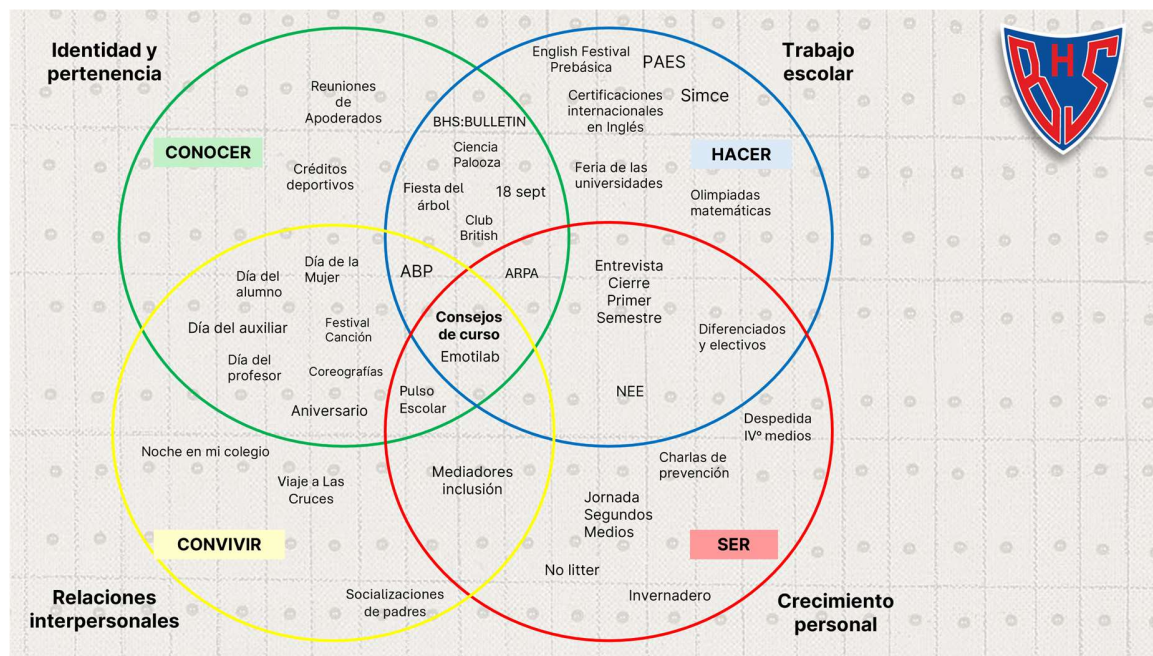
Identidad y pertenencia

Trabajo escolar

BHS

CONOCER

HACER

Reuniones de Apoderados

Créditos deportivos

English Festival Prebásica

PAES

Simce

Certificaciones internacionales en Inglés

BHS:BULLETIN

Ciencia Palooza

Fiesta del árbol

18 sept

Club British

Feria de las universidades

Olimpiadas matemáticas

Día del alumno

Día de la Mujer

ABP

ARPA

Entrevista Cierre Primer Semestre

Día del auxiliar

Festival Canción

Consejos de curso

Emotilab

Diferenciados y electivos

Día del profesor

Coreografías

Aniversario

Pulso Escolar

NEE

Despedida IVº medios

Noche en mi colegio

Viaje a Las Cruces

Mediadores inclusión

Charlas de prevención

Jornada Segundos Medios

CONVIVIR

SER

No litter

Relaciones interpersonales

Socializaciones de padres

Invernadero

Crecimiento personal